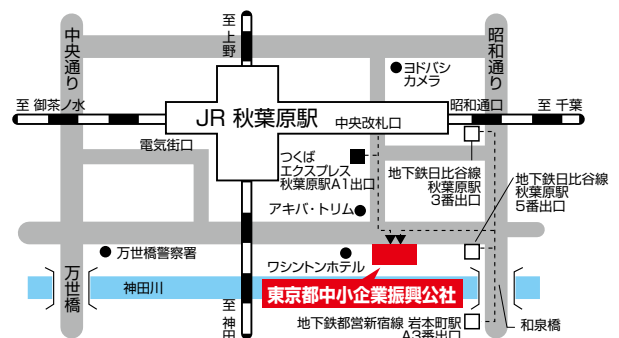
至上野

中央通り

昭和通り

ヨドバシカメラ

至 御茶ノ水

JR 秋葉原駅

中央改札口

昭和通口

至 千葉

電気街口

つくばエクスプレス秋葉原駅A1出口

地下鉄日比谷線秋葉原駅3番出口

地下鉄日比谷線秋葉原駅5番出口

アキバ・トリム

万世橋警察署

ワシントンホテル

万世橋

神田川

東京都中小企業振興公社

至神田

地下鉄都営新宿線 岩本町駅A3番出口

和泉橋